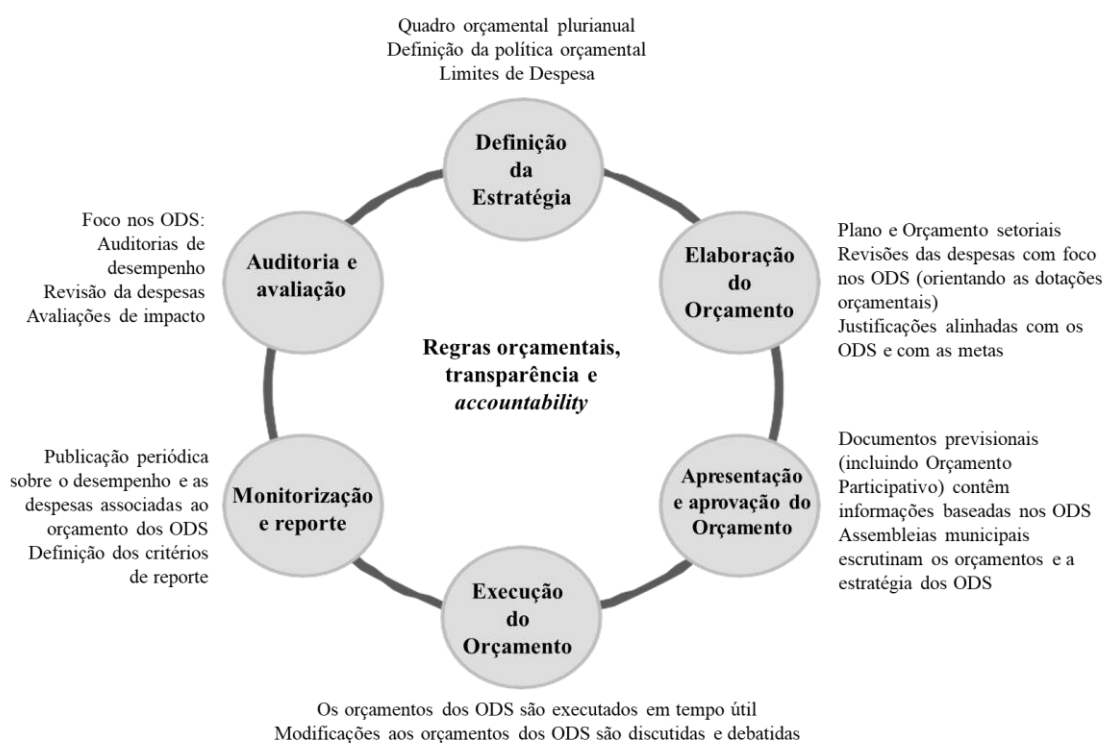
Quadro orçamental plurianual
Definição da política orçamental
Limites de Despesa

Definição da Estratégia

Plano e Orçamento setoriais
Revisões das despesas com foco nos ODS (orientando as dotações orçamentais)
Justificações alinhadas com os ODS e com as metas

Elaboração do Orçamento

Foco nos ODS:
Auditorias de desempenho
Revisão da despesas
Avaliações de impacto

Auditoria e avaliação

Regras orçamentais, transparência e *accountability*

Publicação periódica sobre o desempenho e as despesas associadas ao orçamento dos ODS
Definição dos critérios de reporte

Monitorização e reporte

Documentos previsionais (incluindo Orçamento Participativo) contêm informações baseadas nos ODS
Assembleias municipais escrutinam os orçamentos e a estratégia dos ODS

Apresentação e aprovação do Orçamento

Execução do Orçamento

Os orçamentos dos ODS são executados em tempo útil
Modificações aos orçamentos dos ODS são discutidas e debatidas